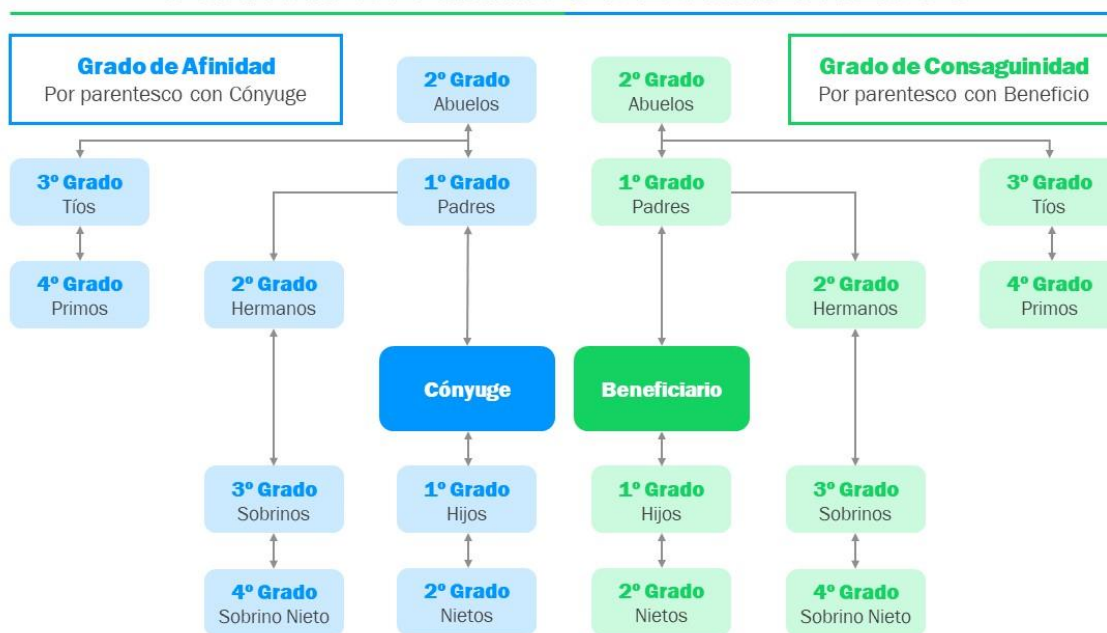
Grado de Afinidad
Por parentesco con Cónyuge

2º Grado
Abuelos

2º Grado
Abuelos

Grado de Consaguinidad
Por parentesco con Beneficio

3º Grado
Tíos

1º Grado
Padres

1º Grado
Padres

3º Grado
Tíos

4º Grado
Primos

2º Grado
Hermanos

2º Grado
Hermanos

4º Grado
Primos

Cónyuge

Beneficiario

3º Grado
Sobrinos

1º Grado
Hijos

1º Grado
Hijos

3º Grado
Sobrinos

4º Grado
Sobrino Nieto

2º Grado
Nietos

2º Grado
Nietos

4º Grado
Sobrino Nieto